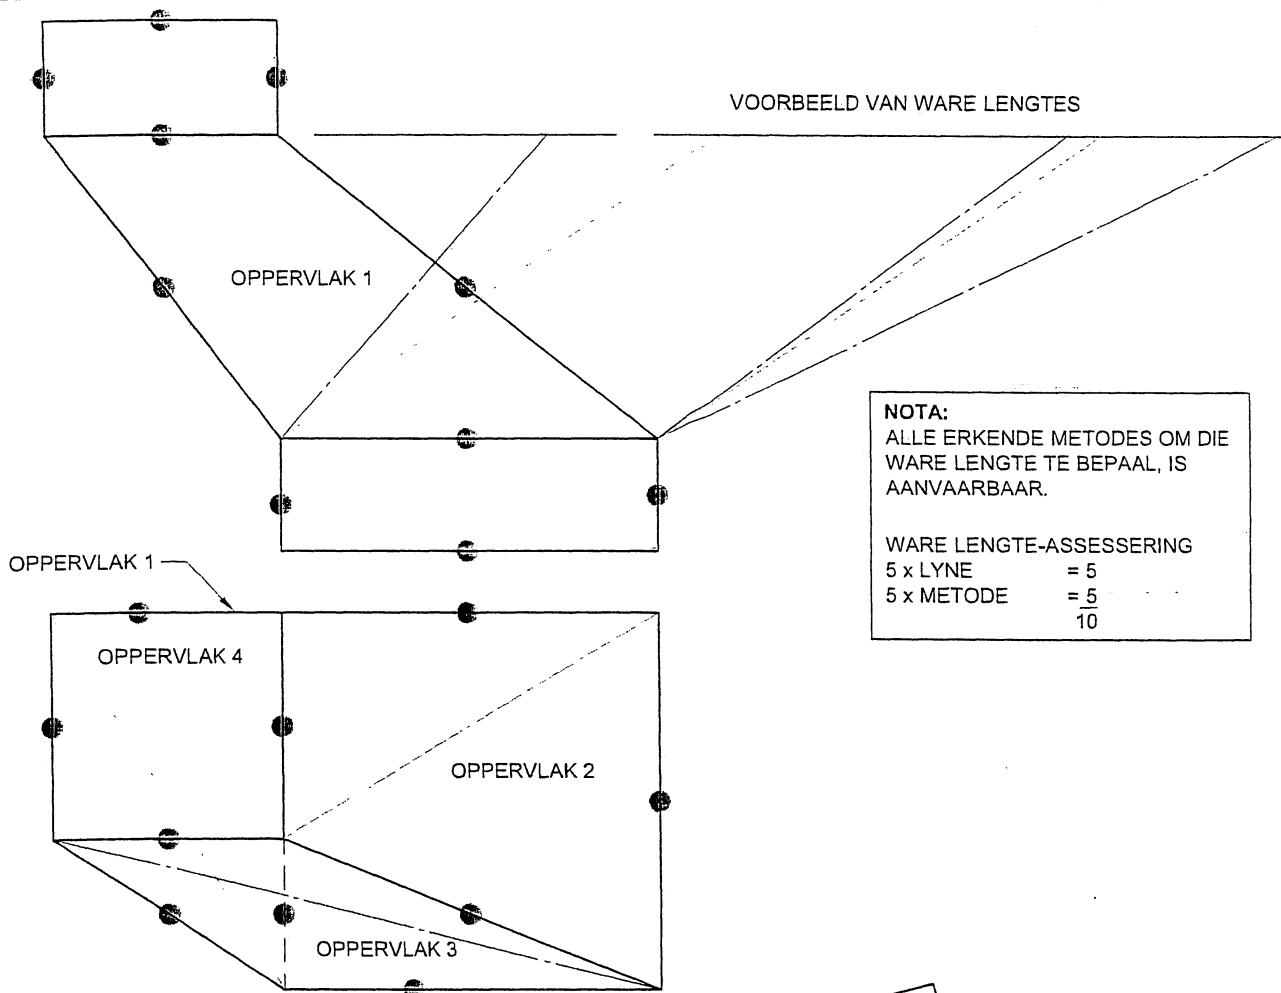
VOORBEELD VAN WARE LENGTES

OPPERVLAK 1

NOTA:
ALLE ERKENDE METODES OM DIE WARE LENGTE TE BEPAAL, IS AANVAARBAAR.

WARE LENGTE-ASSESSERING
5 x LYNE = 5
5 x METODE = 5
10

OPPERVLAK 1

OPPERVLAK 4

OPPERVLAK 2

OPPERVLAK 3